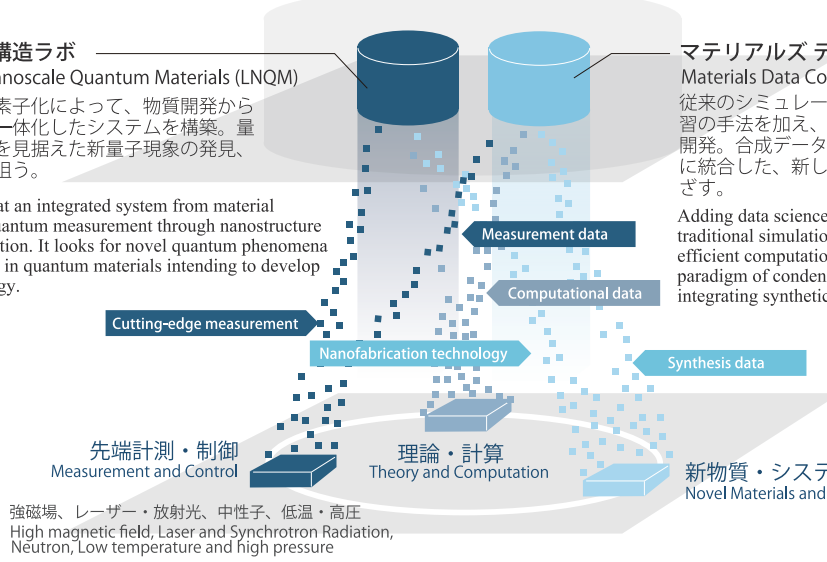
構造ラボ
nanoscale Quantum Materials (LNQM)
素子化によって、物質開発から
一体化したシステムを構築。量
を見据えた新量子現象の発見、
担う。

at an integrated system from material
quantum measurement through nanostructure
tion. It looks for novel quantum phenomena
in quantum materials intending to develop
gy.

マテリアルズ デ
Materials Data Co
従来のシミュレー
習の手法を加え、
開発。合成データ
に統合した、新し
ざす。

Adding data science
traditional simulatio
efficient computatio
paradigm of conden
integrating synthetic

Measurement data
Computational data
Cutting-edge measurement
Nanofabrication technology
Synthesis data

先端計測・制御
Measurement and Control

理論・計算
Theory and Computation

新物質・システ
Novel Materials and

強磁場、レーザー・放射光、中性子、低温・高圧
High magnetic field, Laser and Synchrotron Radiation,
Neutron, Low temperature and high pressure